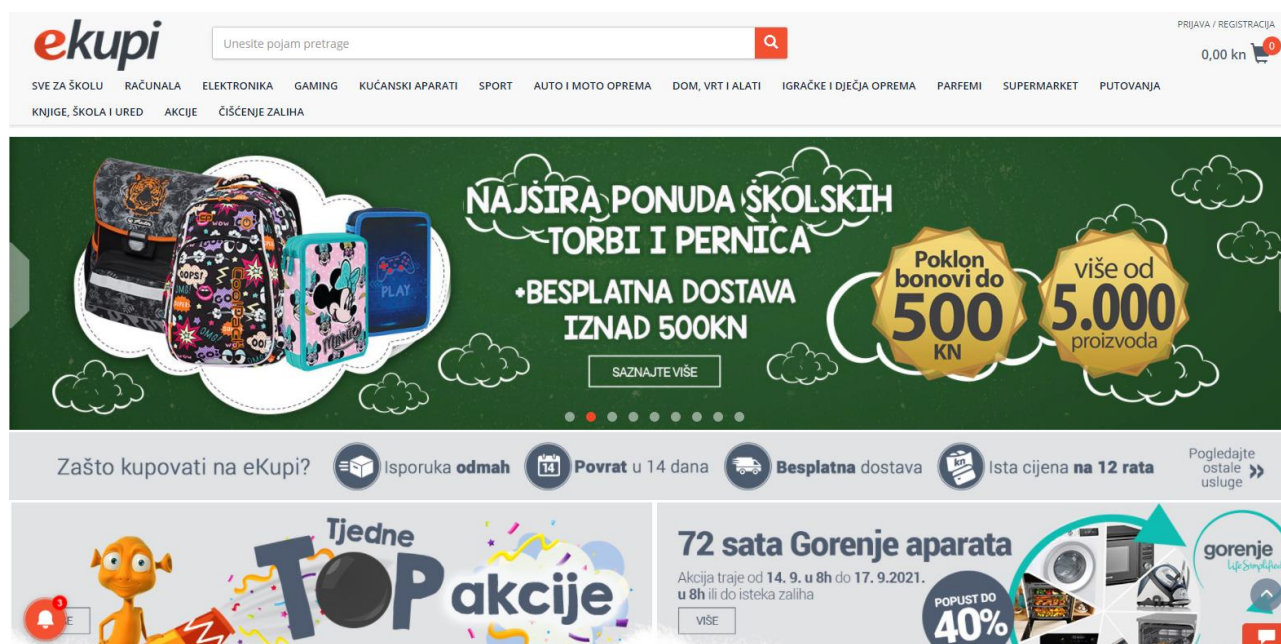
ekupi

Unesite pojam pretrage

PRIJAVA / REGISTRACIJA

0,00 kn 0

SVE ZA ŠKOLU RAČUNALA ELEKTRONIKA GAMING KUĆANSKI APARATI SPORT AUTO I MOTO OPREMA DOM, VRT I ALATI IGRAČKE I DJEČJA OPREMA PARFEMI SUPERMARKET PUTOVANJA KNJIGE, ŠKOLA I URED AKCIJE ČIŠĆENJE ZALIHA

NAJŠIRA PONUDA ŠKOLSKIH TORBI I PERNICA

+BESPLATNA DOSTAVA IZNAD 500KN

SAZNAJTE VIŠE

Poklon bonovi do 500 KN

više od 5.000 proizvoda

PLAY

Zašto kupovati na eKupi?

Isporuka odmah

14 Povrat u 14 dana

Besplatna dostava

kn Ista cijena na 12 rata

Pogledajte ostale usluge

Tjedne TOP akcije

3

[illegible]E

72 sata Gorenje aparata

Akcija traje od 14. 9. u 8h do 17. 9.2021. u 8h ili do isteka zaliha

VIŠE

POPUST DO 40%

gorenje Life Simplified